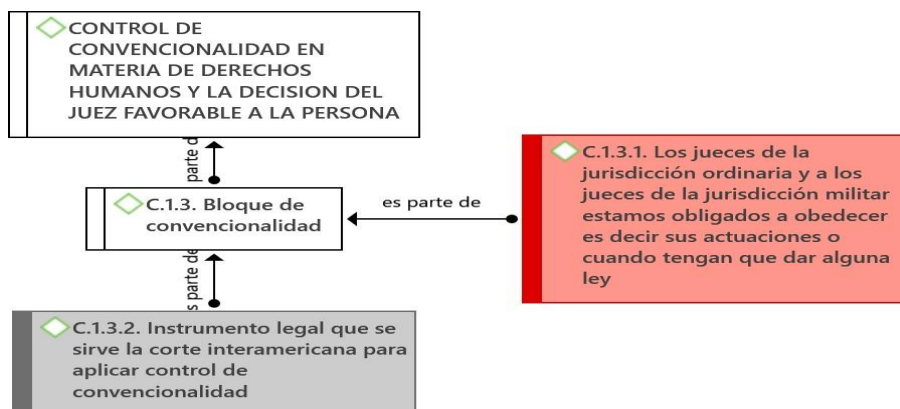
CONTROL DE CONVENCIONALIDAD EN MATERIA DE DERECHOS HUMANOS Y LA DECISION DEL JUEZ FAVORABLE A LA PERSONA

parte d

C.1.3.1. Los jueces de la jurisdicción ordinaria y a los jueces de la jurisdicción militar estamos obligados a obedecer es decir sus actuaciones o cuando tengan que dar alguna ley

es parte de

C.1.3. Bloque de convencionalidad

s parte d

C.1.3.2. Instrumento legal que se sirve la corte interamericana para aplicar control de convencionalidad